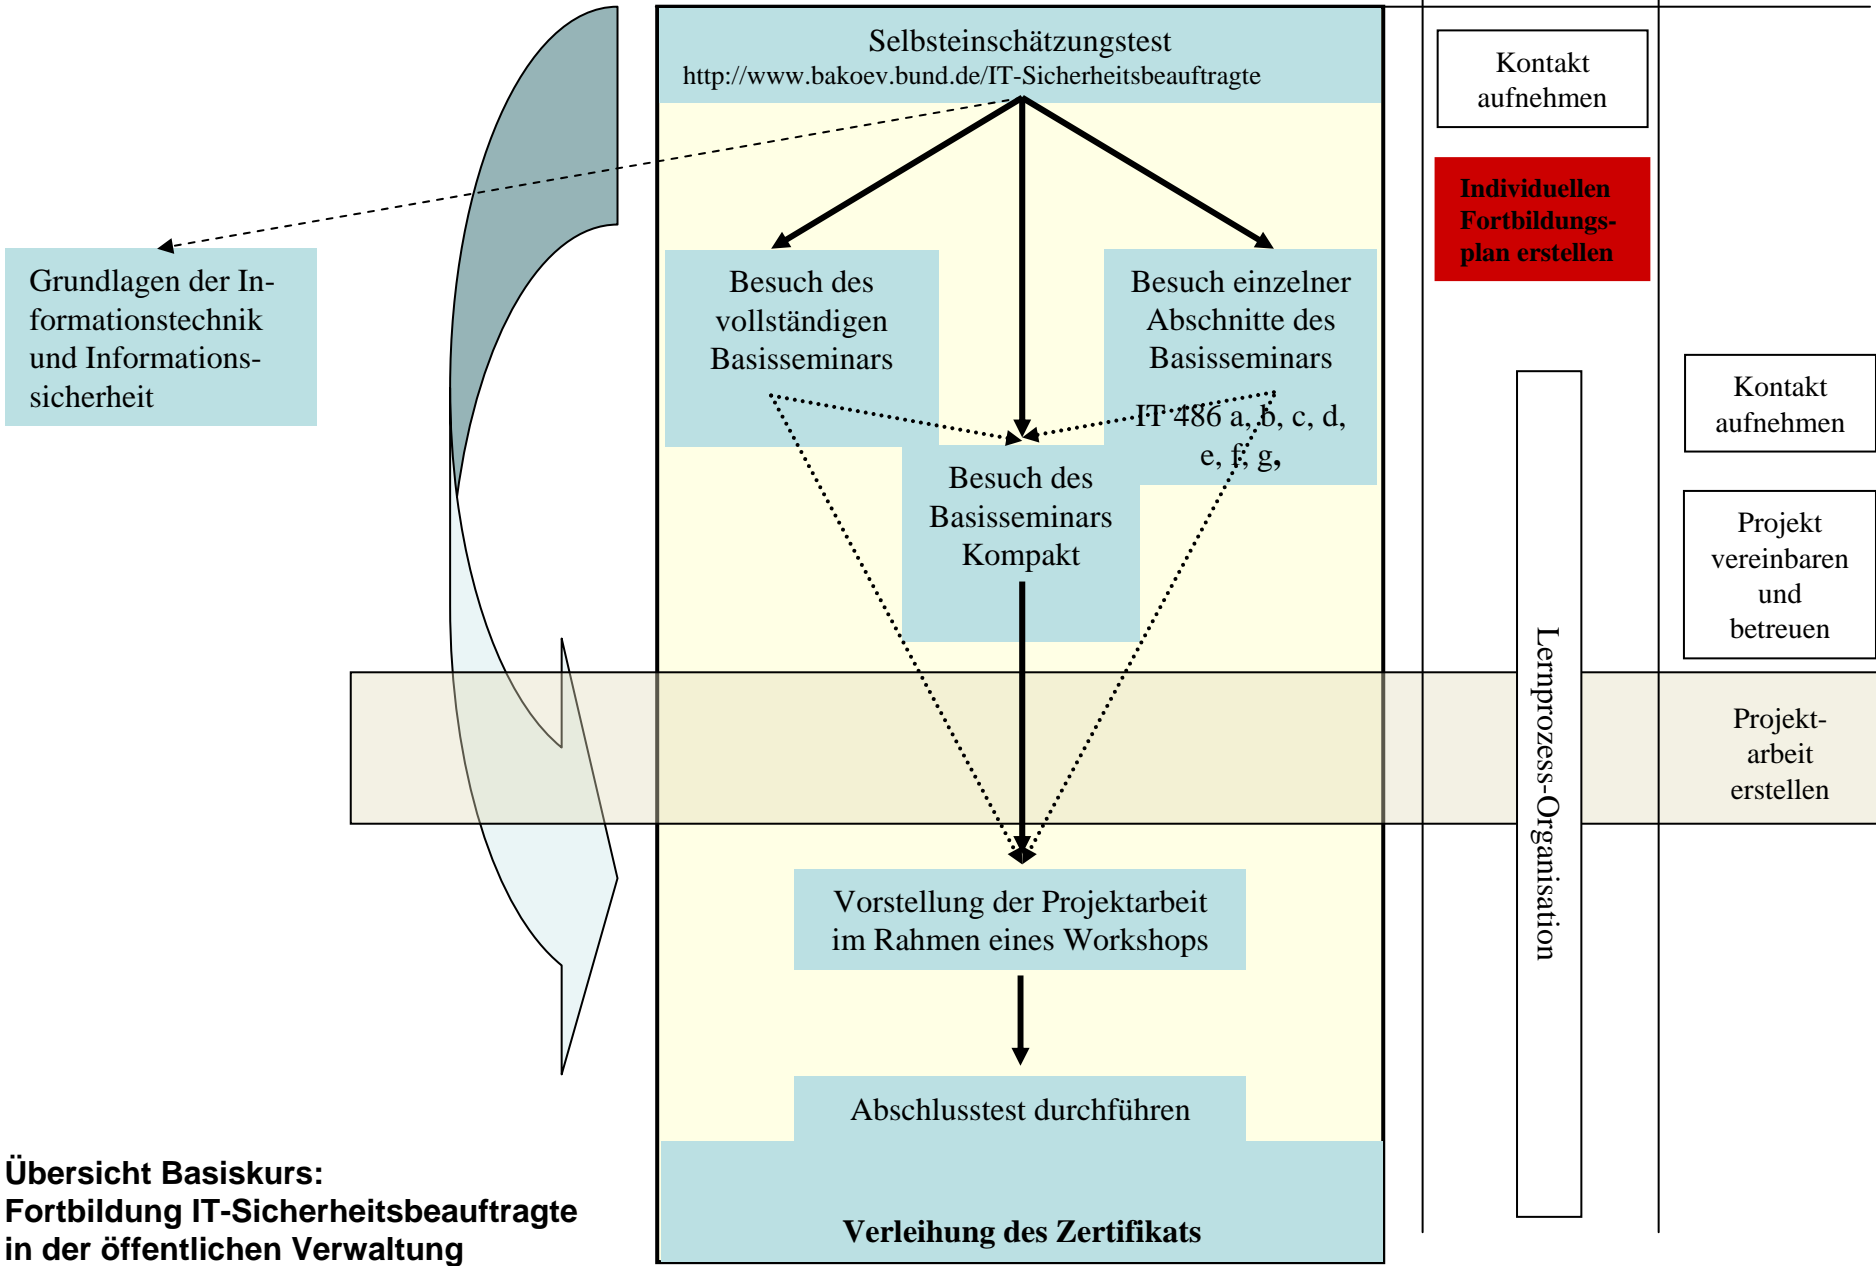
Selbsteinschätzungstest
http://www.bakoev.bund.de/IT-Sicherheitsbeauftragte

Kontakt aufnehmen

Individuellen Fortbildungsplan erstellen

Grundlagen der Informationstechnik und Informationssicherheit

Besuch des vollständigen Basisseminars

Besuch einzelner Abschnitte des Basisseminars

IT 486 a, b, c, d, e, f, g,

Besuch des Basisseminars Kompakt

Kontakt aufnehmen

Projekt vereinbaren und betreuen

Lernprozess-Organisation

Projektarbeit erstellen

Vorstellung der Projektarbeit im Rahmen eines Workshops

Abschlusstest durchführen

Verleihung des Zertifikats

Übersicht Basiskurs:
Fortbildung IT-Sicherheitsbeauftragte in der öffentlichen Verwaltung